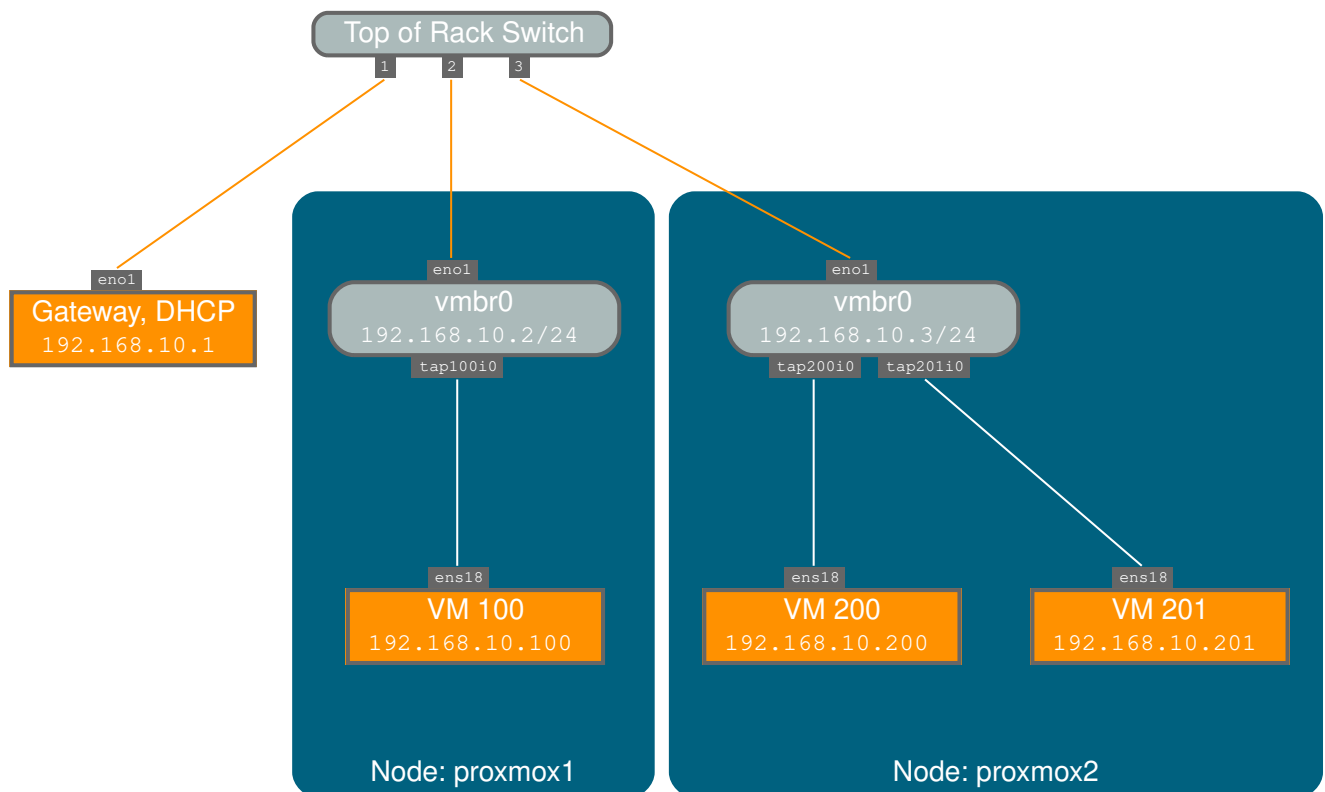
Top of Rack Switch
1
2
3

eno1
Gateway, DHCP
192.168.10.1

eno1
vmbr0
192.168.10.2/24
tap100i0

ens18
VM 100
192.168.10.100

Node: proxmox1

eno1
vmbr0
192.168.10.3/24
tap200i0
tap201i0

ens18
VM 200
192.168.10.200

ens18
VM 201
192.168.10.201

Node: proxmox2